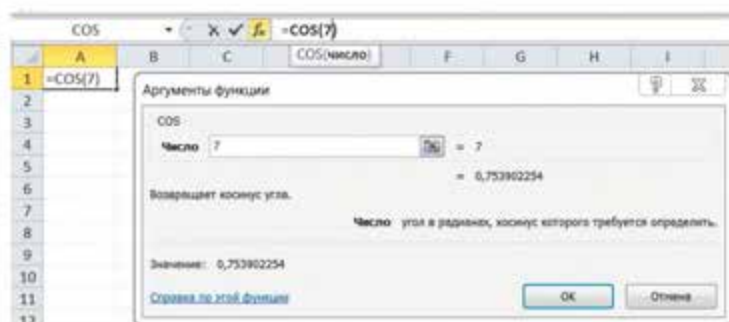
COS | $f_x$ | =COS(7)

| | A | B | C | D | E | F | G | H | I |
|---|---|---|---|---|---|---|---|---|---|
| 1 | =COS(7) | | | | | | | | |
| 2 | | | | | | | | | |
| 3 | | | | | | | | | |
| 4 | | | | | | | | | |
| 5 | | | | | | | | | |
| 6 | | | | | | | | | |
| 7 | | | | | | | | | |
| 8 | | | | | | | | | |
| 9 | | | | | | | | | |
| 10 | | | | | | | | | |
| 11 | | | | | | | | | |
| 12 | | | | | | | | | |

COS(число)

Аргументы функции

COS

Число 7 = 7

= 0,753902254

Возвращает косинус угла.

Число угол в радианах, косинус которого требуется определить.

Значение: 0,753902254

Справка по этой функции

OK

Отмена